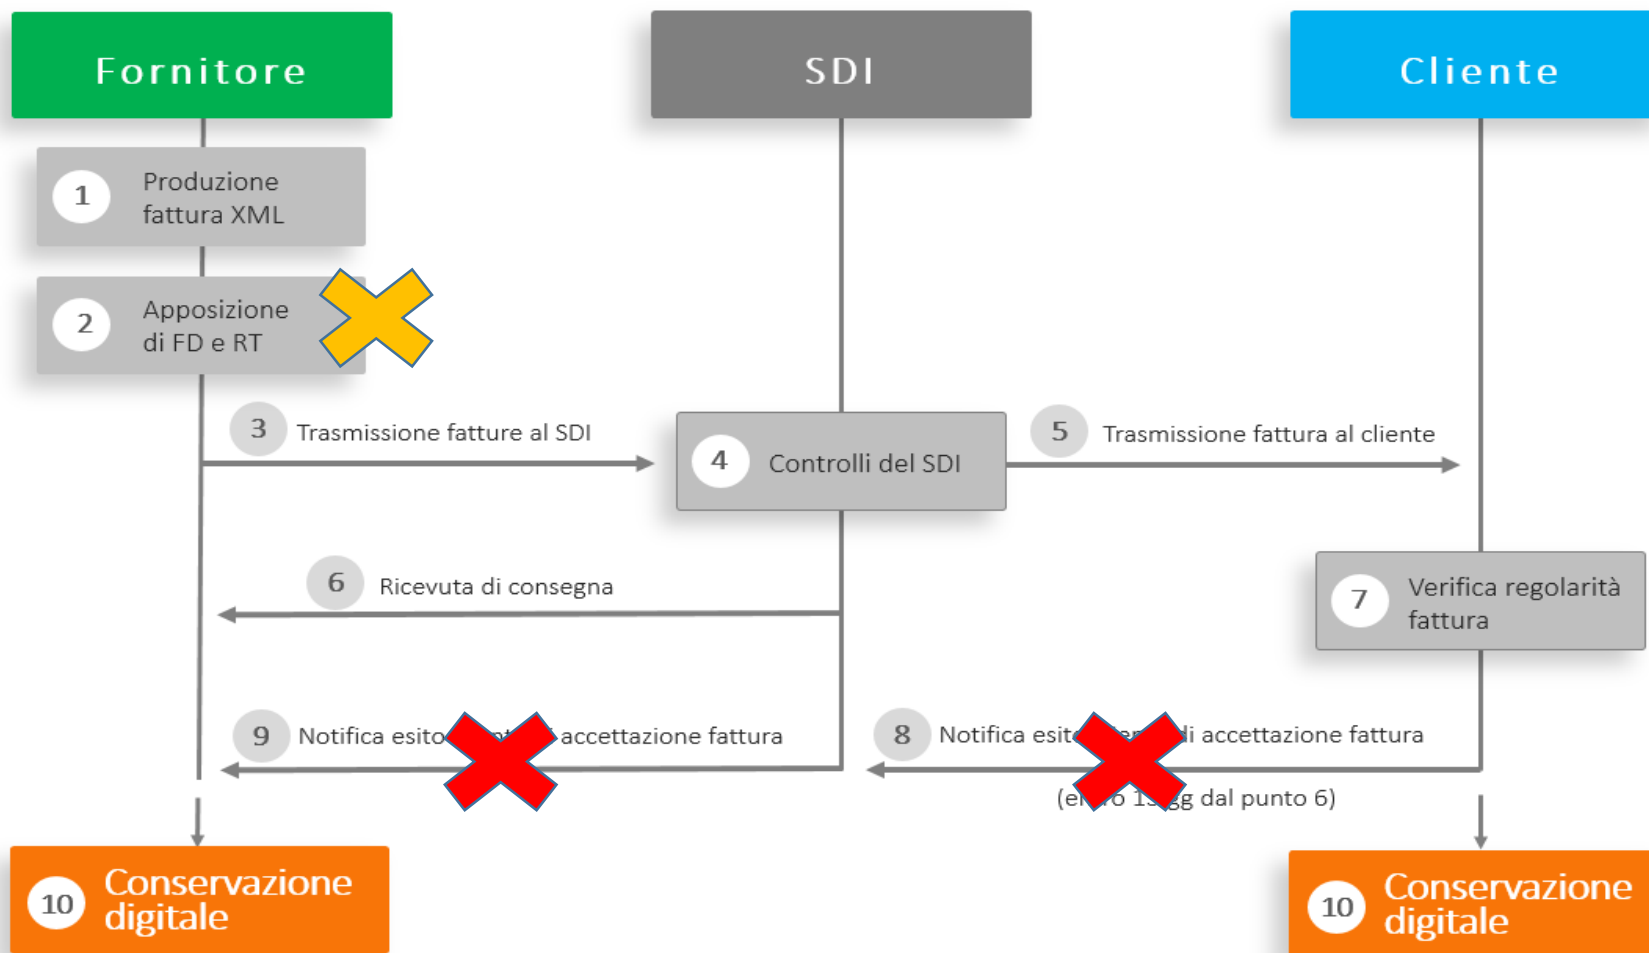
Fornitore

SDI

Cliente

1 Produzione fattura XML

2 Apposizione di FD e RT

3 Trasmissione fatture al SDI

4 Controlli del SDI

5 Trasmissione fattura al cliente

6 Ricevuta di consegna

7 Verifica regolarità fattura

9 Notifica esito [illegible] accettazione fattura

8 Notifica esit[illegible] di accettazione fattura

(e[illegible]o 1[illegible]gg dal punto 6)

10 Conservazione digitale

10 Conservazione digitale